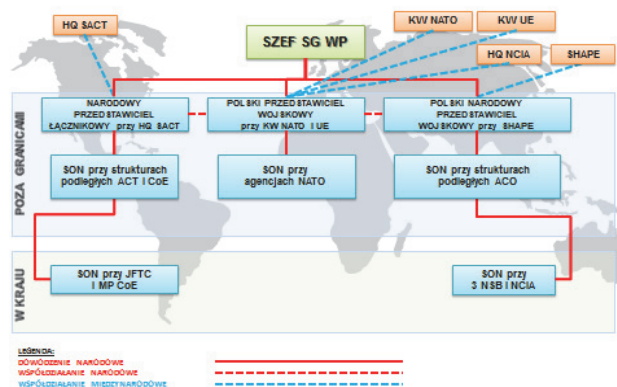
HQ SACT

SZEF SG WP

KW NATO

KW UE

HQ NCIA

SHAPE

POZA GRANICAMI

NARODOWY PRZEDSTAWICIEL ŁĄCZNIKOWY przy HQ SACT

POLSKI PRZEDSTAWICIEL WOJSKOWY przy KW NATO I UE

POLSKI NARODOWY PRZEDSTAWICIEL WOJSKOWY przy SHAPE

SON przy strukturach podległych ACT i CoE

SON przy agencjach NATO

SON przy strukturach podległych ACO

W KRAJU

SON przy JFTC i MP CoE

SON przy 3 NSB i NCIA

LEGENDA:
DOWODZENIE NARODOWE
WSPÓŁDZIAŁANIE NARODOWE
WSPÓŁDZIAŁANIE MIĘDZYNARODOWE